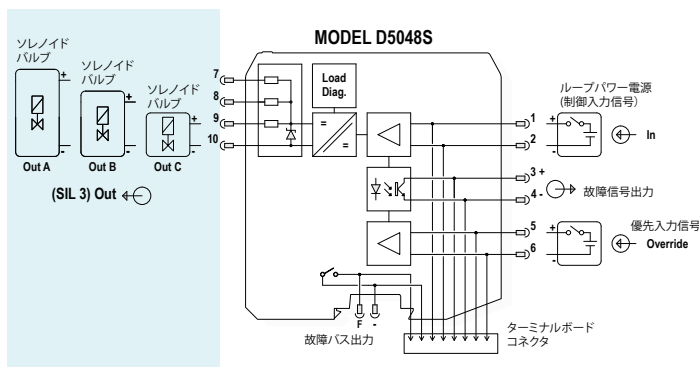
MODEL D5048S

ソレノイド バルブ

ソレノイド バルブ

ソレノイド バルブ

+
-
+
-
+
-

Out A
Out B
Out C

(SIL 3) Out

7
8
9
10

Load Diag.

=
=

1
2
+
-

ループパワー電源 (制御入力信号)

In

3 +
4 -

故障信号出力

5
6
+
-

優先入力信号

Override

F
-

故障バス出力

ターミナルボード コネクタ